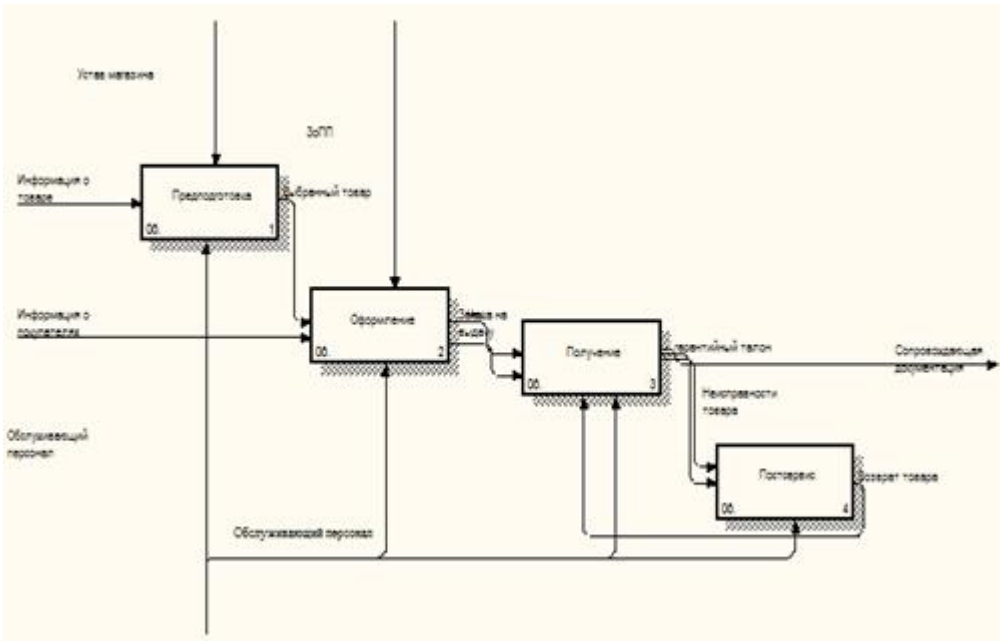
Устав магазина

ЗоПП

Информация о товаре

Предподготовка

00.

1

Выбранный товар

Информация о покупателе

Оформление

00.

2

Заявка на выдачу

Получение

00.

3

Гарантийный талон

Сопроводящая документация

Неисправности товара

Обслуживающий персонал

Постсервис

00.

4

Возврат товара

Обслуживающий персонал